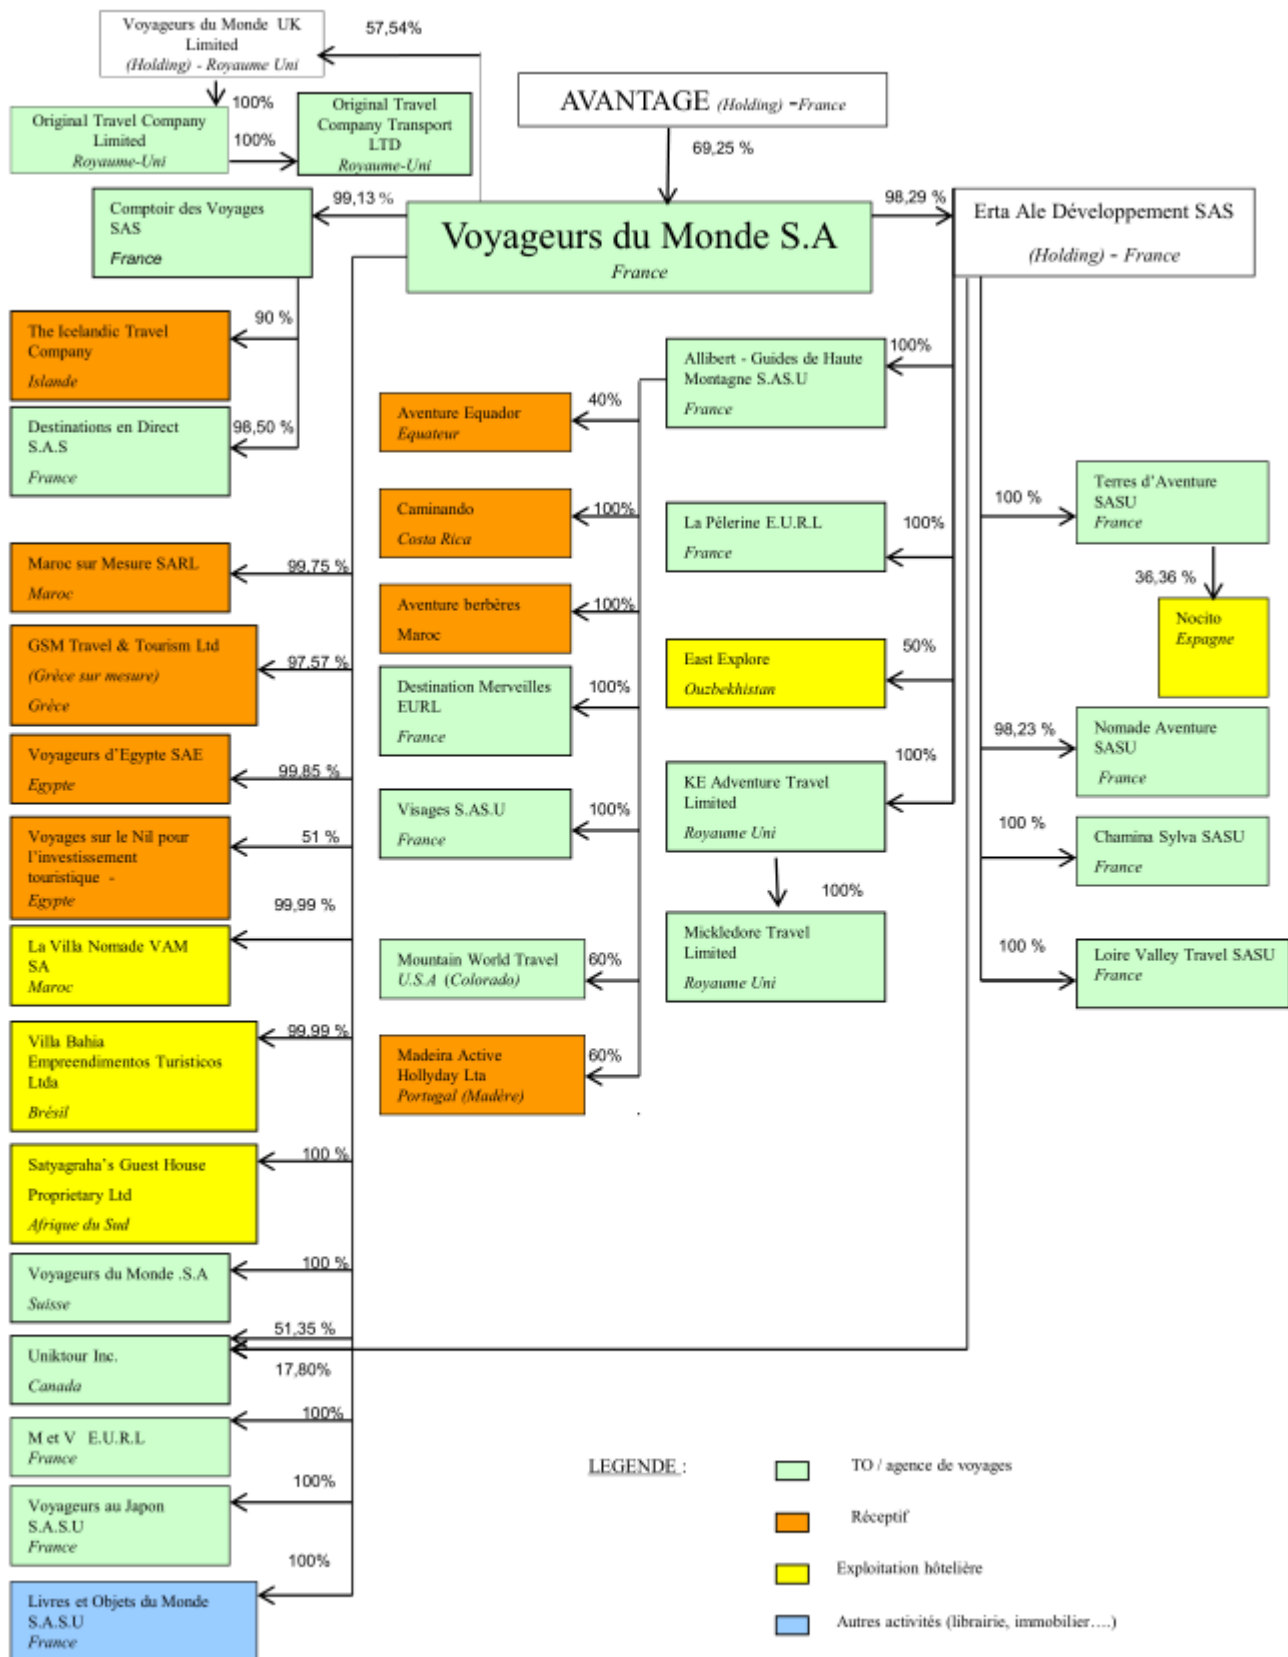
Voyageurs du Monde UK Limited
(Holding) - Royaume Uni

57,54%

100%

Original Travel Company Limited
Royaume-Uni

100%

Original Travel Company Transport LTD
Royaume-Uni

AVANTAGE (Holding) -France

69,25 %

99,13 %

Comptoir des Voyages SAS
France

Voyageurs du Monde S.A
France

98,29 %

Erta Ale Développement SAS
(Holding) - France

90 %

The Icelandic Travel Company
Islande

98,50 %

Destinations en Direct S.A.S
France

Allibert - Guides de Haute Montagne S.AS.U
France

100%

40%

Aventure Equador
Equateur

100%

Caminando
Costa Rica

La Pélerine E.U.R.L
France

100%

100 %

Terres d'Aventure SASU
France

36,36 %

Nocito
Espagne

99,75 %

Maroc sur Mesure SARL
Maroc

100%

Aventure berbères
Maroc

97,57 %

GSM Travel & Tourism Ltd
(Grèce sur mesure)
Grèce

Destination Merveilles EURL
France

100%

East Explore
Ouzbekhistan

50%

98,23 %

Nomade Aventure SASU
France

100%

99,85 %

Voyageurs d'Egypte SAE
Egypte

KE Adventure Travel Limited
Royaume Uni

100%

Visages S.AS.U
France

51 %

Voyages sur le Nil pour l'investissement touristique -
Egypte

100 %

Chamina Sylva SASU
France

99,99 %

100%

Mickledore Travel Limited
Royaume Uni

La Villa Nomade VAM SA
Maroc

Mountain World Travel
U.S.A (Colorado)

60%

100 %

Loire Valley Travel SASU
France

99,99 %

Villa Bahia Empreendimentos Turisticos Ltda
Brésil

Madeira Active Hollyday Lta
Portugal (Madère)

60%

100 %

Satyagraha's Guest House Proprietary Ltd
Afrique du Sud

100 %

Voyageurs du Monde .S.A
Suisse

51,35 %

Uniktour Inc.
Canada

17,80%

100%

M et V E.U.R.L
France

LEGENDE :

TO / agence de voyages

100%

Voyageurs au Japon S.A.S.U
France

Réceptif

Exploitation hôtelière

100%

Livres et Objets du Monde S.A.S.U
France

Autres activités (librairie, immobilier….)